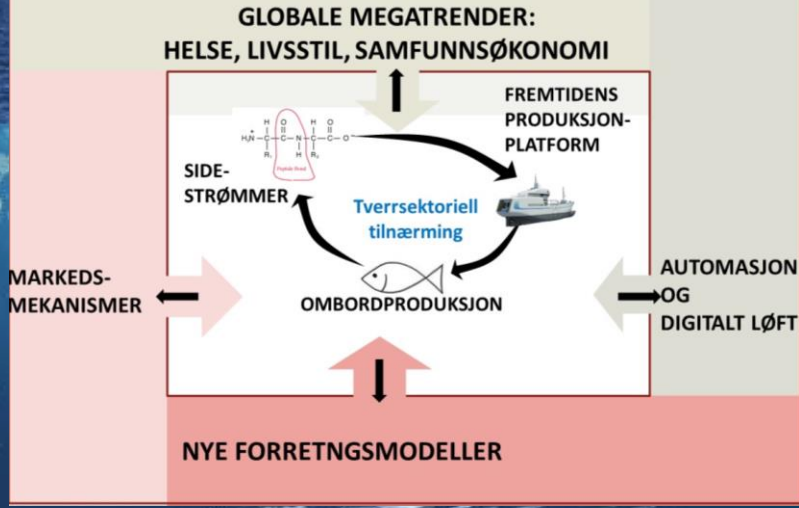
GLOBALE MEGATRENDER:
HELSE, LIVSSTIL, SAMFUNNSØKONOMI

FREMTIDENS PRODUKSJON-PLATFORM

$H_3N^+$ — C — C — N — C — C — $O^-$
$R_1$ $R_2$

Peptide Bond

SIDE-STRØMMER

Tverrsektoriell tilnærming

MARKEDS-MEKANISMER

OMBORDPRODUKSJON

AUTOMASJON OG DIGITALT LØFT

NYE FORRETNGSMODELLER